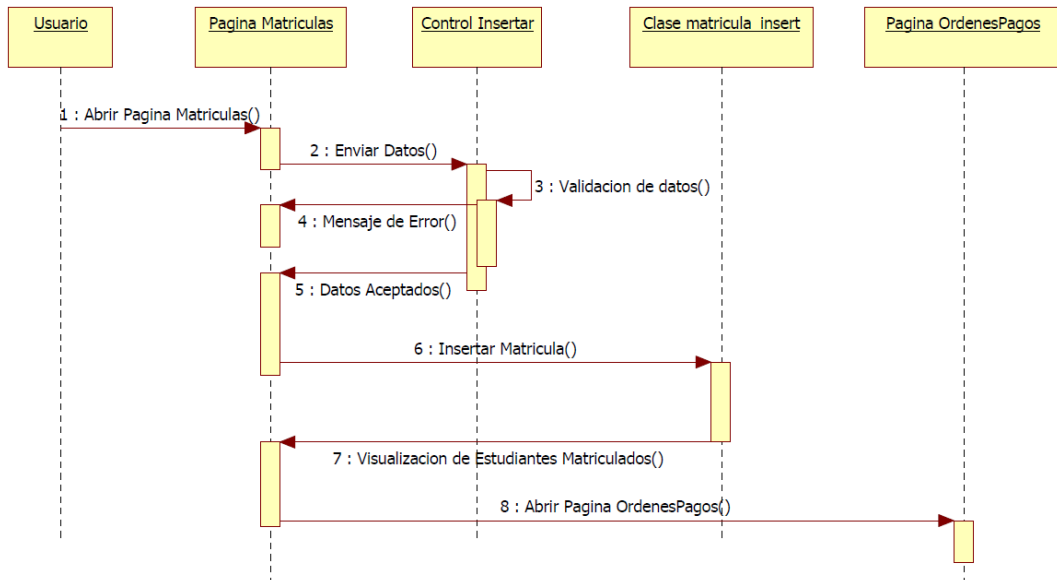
Usuario

Pagina Matriculas

Control Insertar

Clase matricula insert

Pagina OrdenesPagos

1 : Abrir Pagina Matriculas()

2 : Enviar Datos()

3 : Validacion de datos()

4 : Mensaje de Error()

5 : Datos Aceptados()

6 : Insertar Matricula()

7 : Visualizacion de Estudiantes Matriculados()

8 : Abrir Pagina OrdenesPagos()